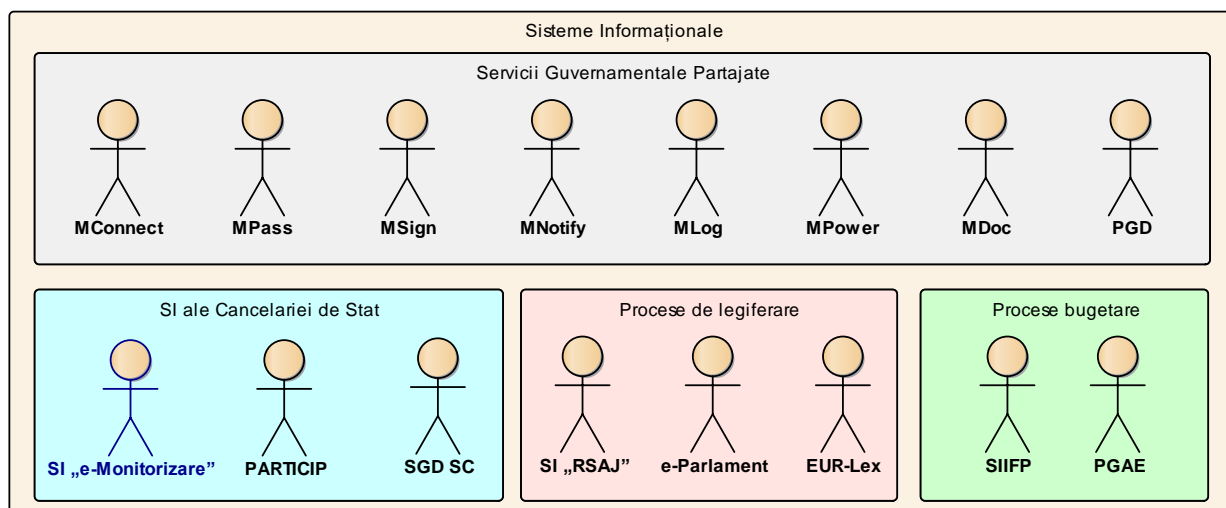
Sisteme Informaționale

Servicii Guvernamentale Partajate

MConnect MPass MSign MNotify MLog MPower MDoc PGD

SI ale Cancelariei de Stat

SI „e-Monitorizare” PARTICIP SGD SC

Procese de legiferare

SI „RSAJ” e-Parlament EUR-Lex

Procese bugetare

SIIFP PGAE